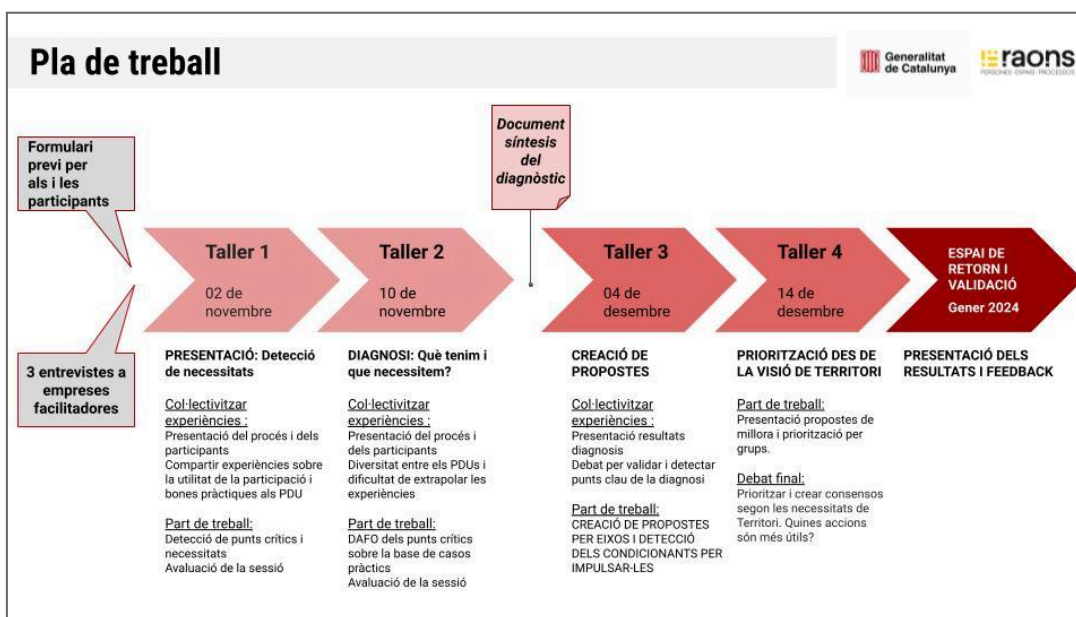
Pla de treball

Generalitat de Catalunya

raons
PERSONES · ESPAIS · PROCESSOS

Formulari previ per als i les participants

3 entrevistes a empreses facilitadores

Document síntesis del diagnòstic

Taller 1
02 de novembre

Taller 2
10 de novembre

Taller 3
04 de desembre

Taller 4
14 de desembre

ESPAI DE RETORN I VALIDACIÓ
Gener 2024

PRESENTACIÓ: Detecció de necessitats

Col·lectivitzar experiències :
Presentació del procés i dels participants
Compartir experiències sobre la utilitat de la participació i bones pràctiques als PDU

Part de treball:
Detecció de punts crítics i necessitats
Avaluació de la sessió

DIAGNOSI: Què tenim i que necessitem?

Col·lectivitzar experiències :
Presentació del procés i dels participants
Diversitat entre els PDUs i dificultat de extrapolar les experiències

Part de treball:
DAFO dels punts crítics sobre la base de casos pràctics
Avaluació de la sessió

CREACIÓ DE PROPOSTES

Col·lectivitzar experiències :
Presentació resultats diagnosis
Debat per validar i detectar punts clau de la diagnosi

Part de treball:
CREACIÓ DE PROPOSTES PER EIXOS I DETECCIÓ DELS CONDICIONANTS PER IMPULSAR-LES

PRIORITZACIÓ DES DE LA VISIÓ DE TERRITORI

Part de treball:
Presentació propostes de millora i priorització per grups.

Debat final:
Prioritzar i crear consensos segon les necessitats de Territori. Quines accions són més útils?

PRESENTACIÓ DELS RESULTATS I FEEDBACK